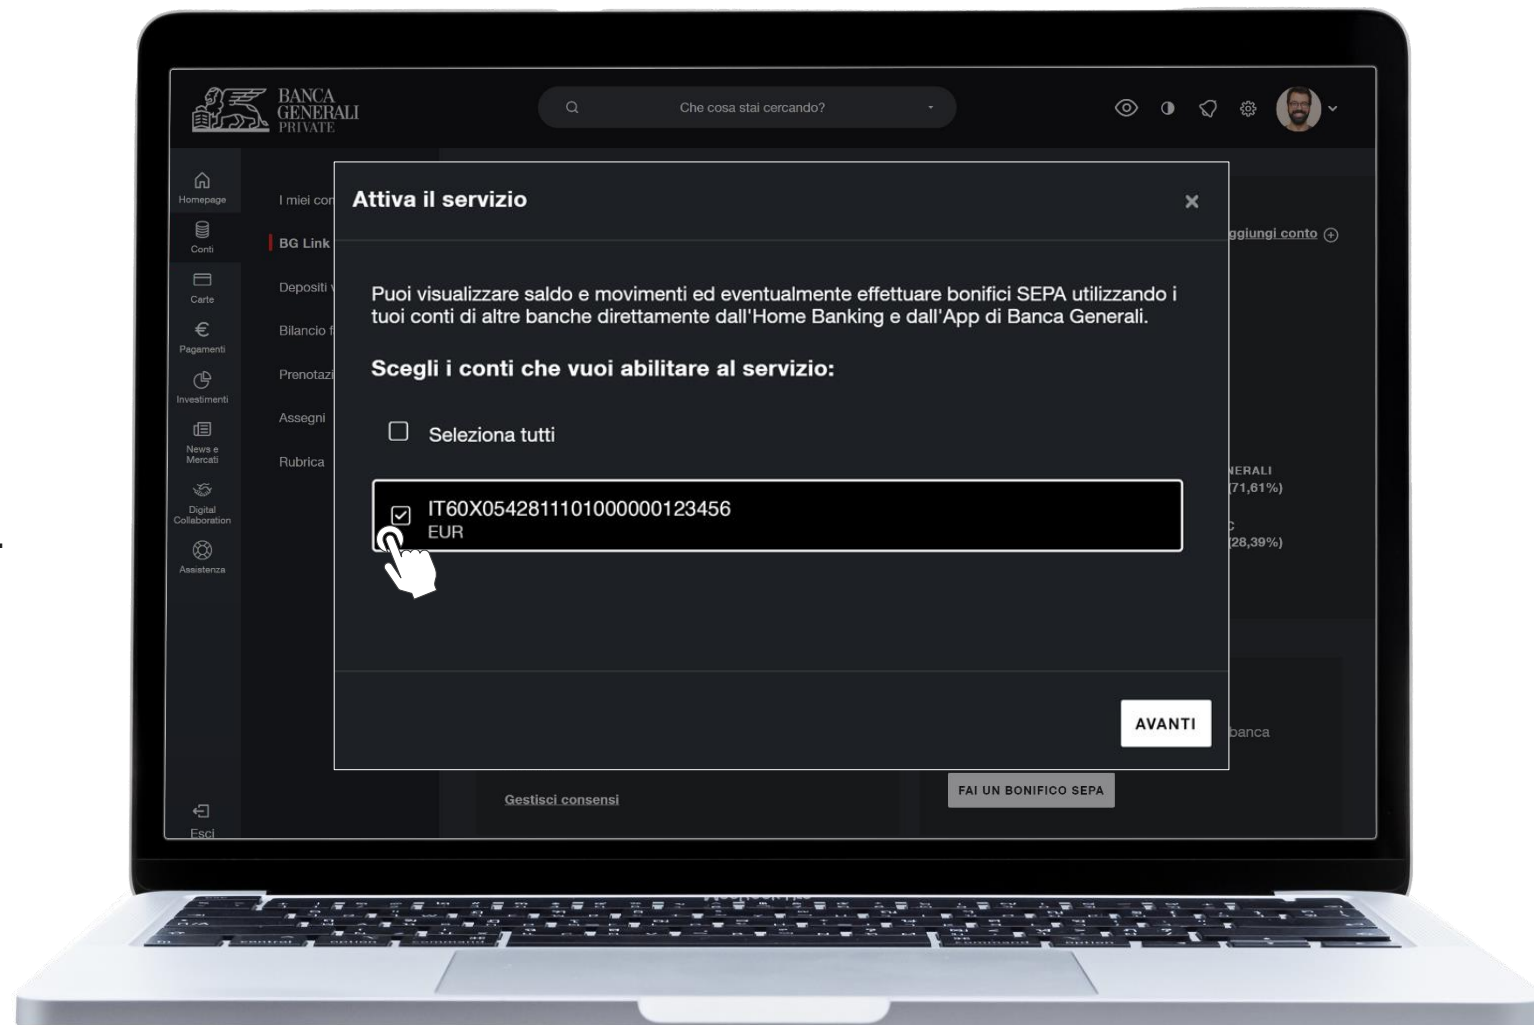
BANCA GENERALI PRIVATE

Che cosa stai cercando?

Homepage
Conti
Carte
Pagamenti
Investimenti
News e Mercati
Digital Collaboration
Assistenza
Esci

I miei con
BG Link
Depositi
Bilancio f
Prenotazi
Assegni
Rubrica

ggiungi conto

Attiva il servizio

Puoi visualizzare saldo e movimenti ed eventualmente effettuare bonifici SEPA utilizzando i tuoi conti di altre banche direttamente dall'Home Banking e dall'App di Banca Generali.

Scegli i conti che vuoi abilitare al servizio:

Seleziona tutti

IT60X0542811101000000123456
EUR

AVANTI

NERALI
(71,61%)
C
(28,39%)

banca

Gestisci consensi

FAI UN BONIFICO SEPA